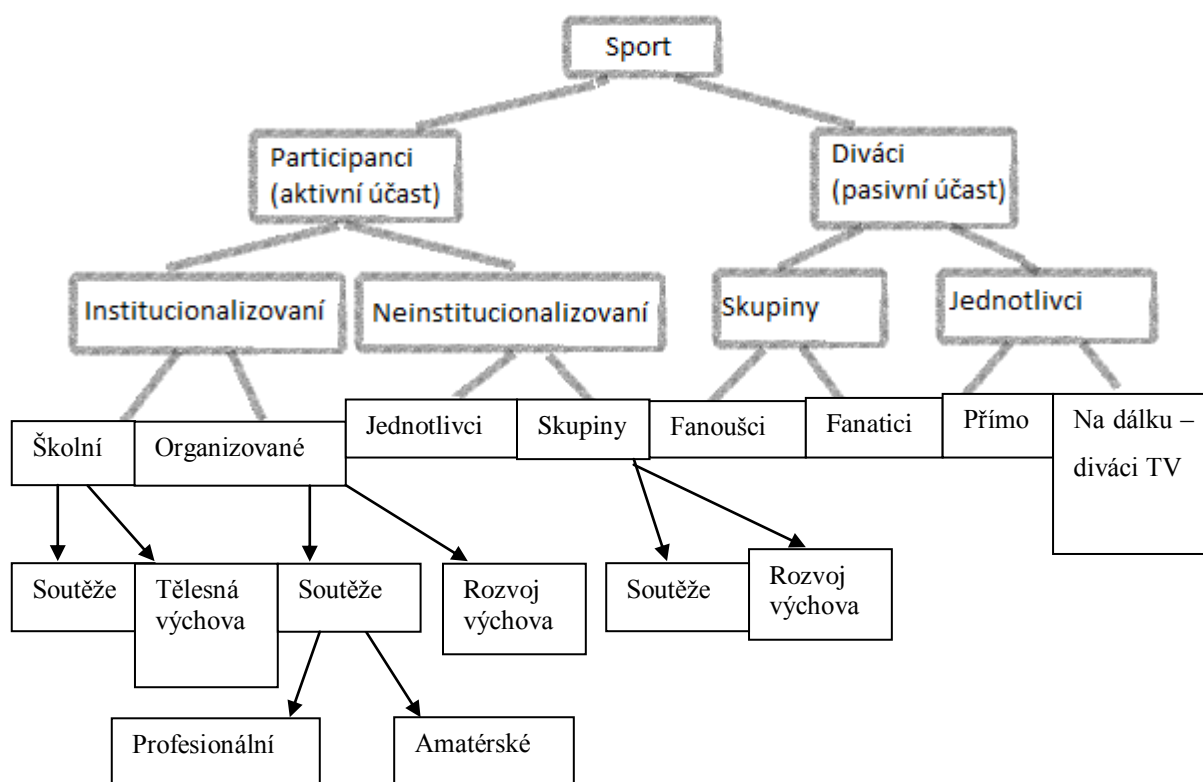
Sport

Participanci (aktivní účast)

Diváci (pasivní účast)

Institucionalizovaní

Neinstitucionalizovaní

Skupiny

Jednotlivci

Školní

Organizované

Jednotlivci

Skupiny

Fanoušci

Fanatici

Přímo

Na dálku – diváci TV

Soutěže

Tělesná výchova

Soutěže

Rozvoj výchova

Soutěže

Rozvoj výchova

Profesionální

Amatérské